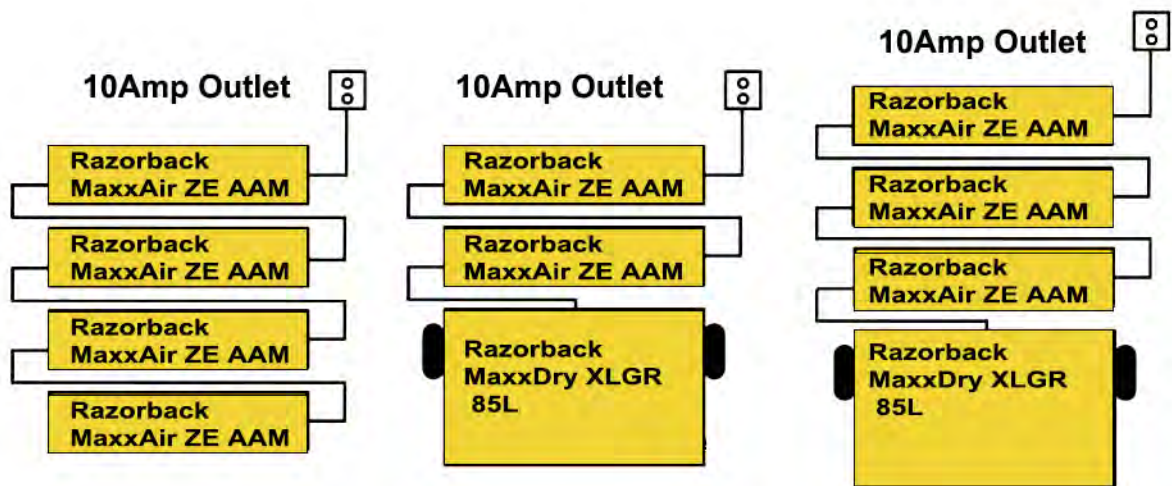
10Amp Outlet

Razorback MaxxAir ZE AAM

Razorback MaxxAir ZE AAM

Razorback MaxxAir ZE AAM

Razorback MaxxAir ZE AAM

10Amp Outlet

Razorback MaxxAir ZE AAM

Razorback MaxxAir ZE AAM

Razorback MaxxDry XLGR 85L

10Amp Outlet

Razorback MaxxAir ZE AAM

Razorback MaxxAir ZE AAM

Razorback MaxxAir ZE AAM

Razorback MaxxDry XLGR 85L